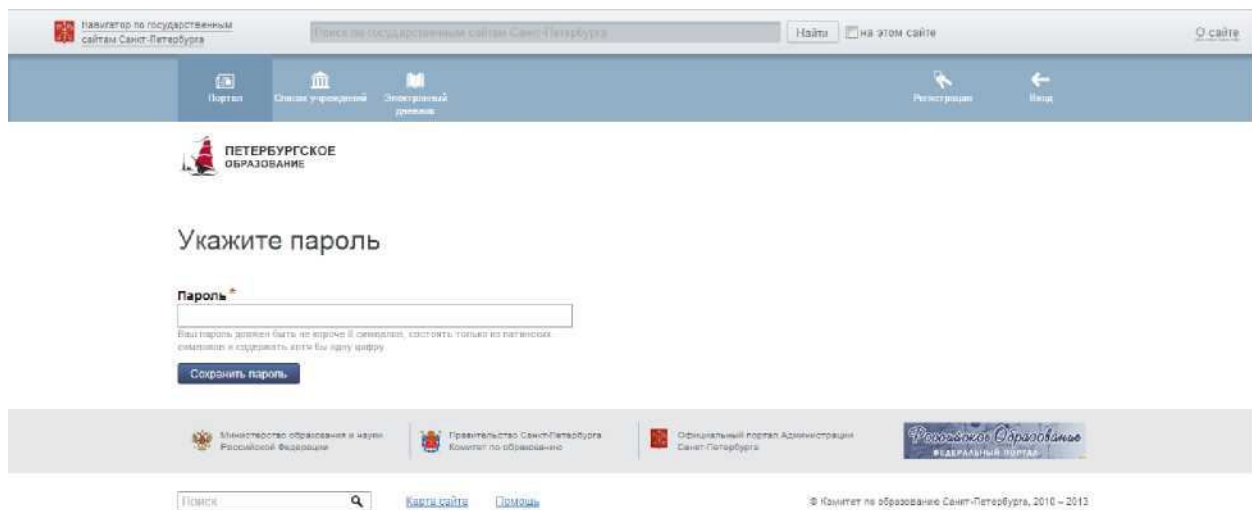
Навигатор по государственным сайтам Санкт-Петербурга

Поиск по государственным сайтам Санкт-Петербурга

Найти

на этом сайте

О сайте

Портал

Список учреждений

Электронный дневник

Регистрация

Вход

ПЕТЕРБУРГСКОЕ ОБРАЗОВАНИЕ

Укажите пароль

Пароль *

Ваш пароль должен быть не короче 8 символов, состоять только из латинских символов и содержать хотя бы одну цифру

Сохранить пароль

Министерство образования и науки Российской Федерации

Правительство Санкт-Петербурга Комитет по образованию

Официальный портал Администрации Санкт-Петербурга

Российское Образование ФЕДЕРАЛЬНЫЙ ПОРТАЛ

Поиск

Карта сайта

Помощь

© Комитет по образованию Санкт-Петербурга, 2010 – 2013